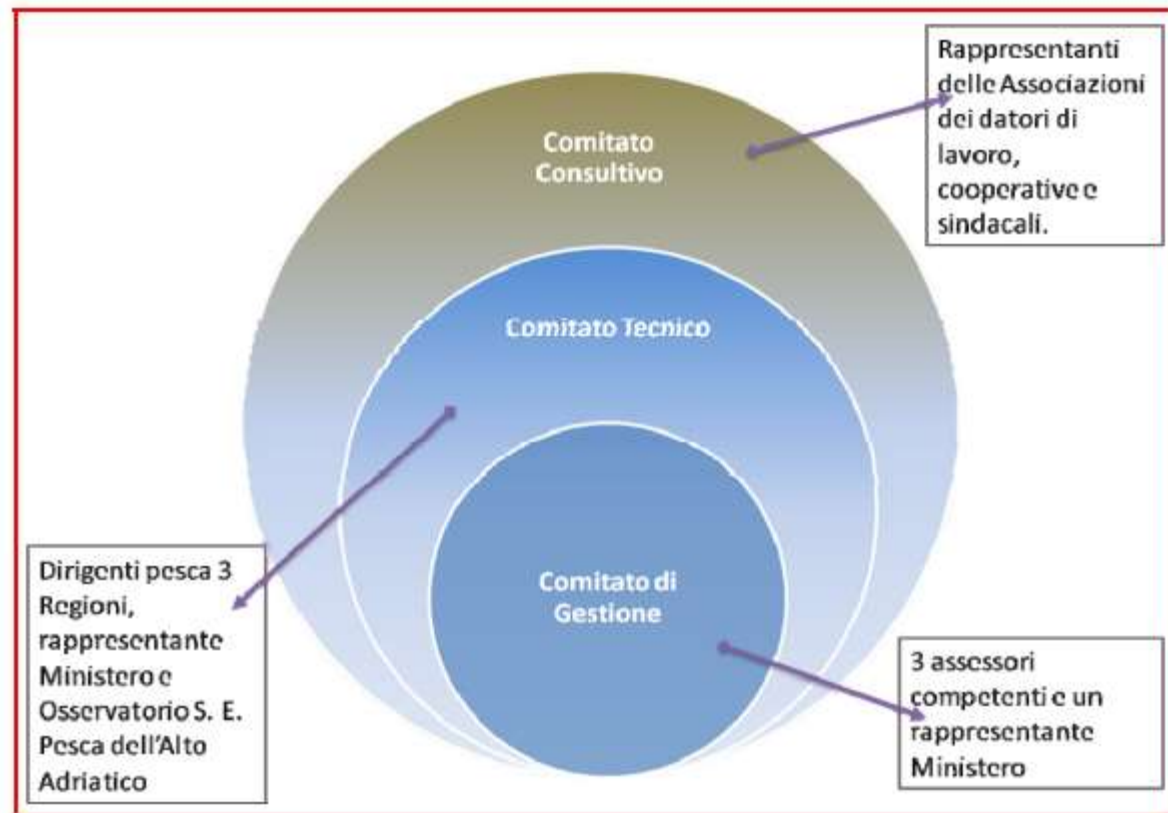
Rappresentanti delle Associazioni dei datori di lavoro, cooperative e sindacali.

Comitato Consultivo

Comitato Tecnico

Comitato di Gestione

Dirigenti pesca 3 Regioni, rappresentante Ministero e Osservatorio S. E. Pesca dell'Alto Adriatico

3 assessori competenti e un rappresentante Ministero